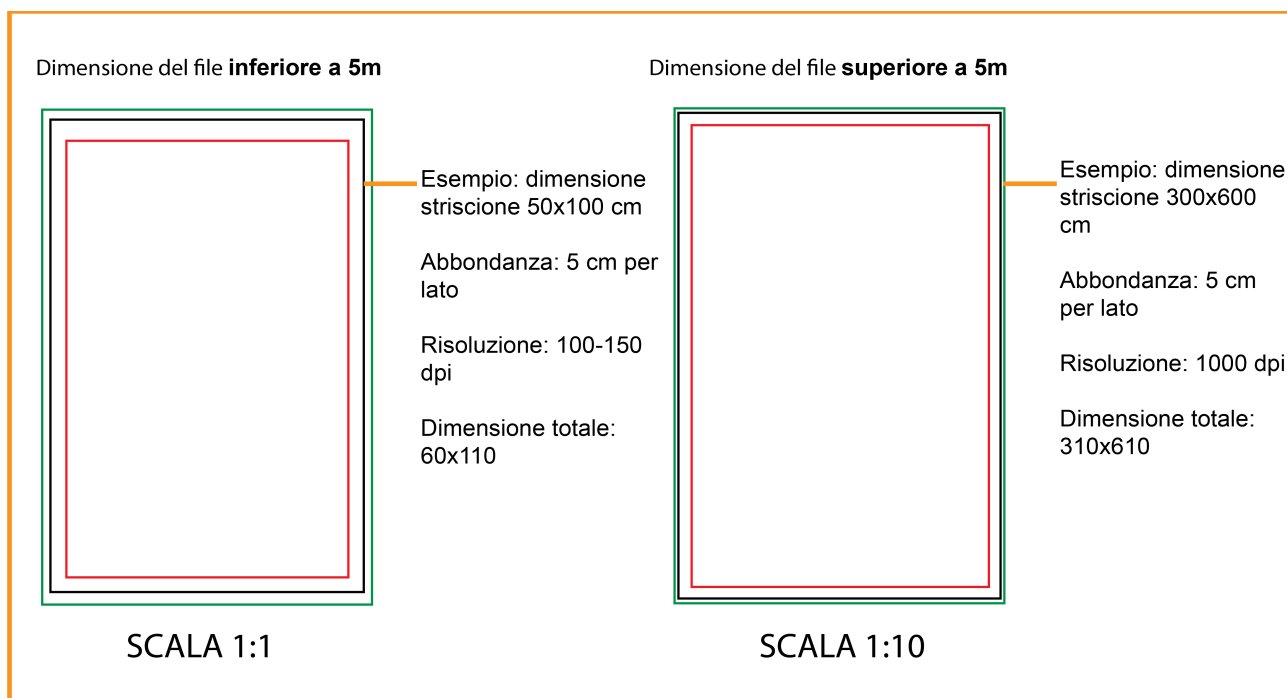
Dimensione del file **inferiore a 5m**

Esempio: dimensione striscione 50x100 cm

Abbondanza: 5 cm per lato

Risoluzione: 100-150 dpi

Dimensione totale: 60x110

SCALA 1:1

Dimensione del file **superiore a 5m**

Esempio: dimensione striscione 300x600 cm

Abbondanza: 5 cm per lato

Risoluzione: 1000 dpi

Dimensione totale: 310x610

SCALA 1:10